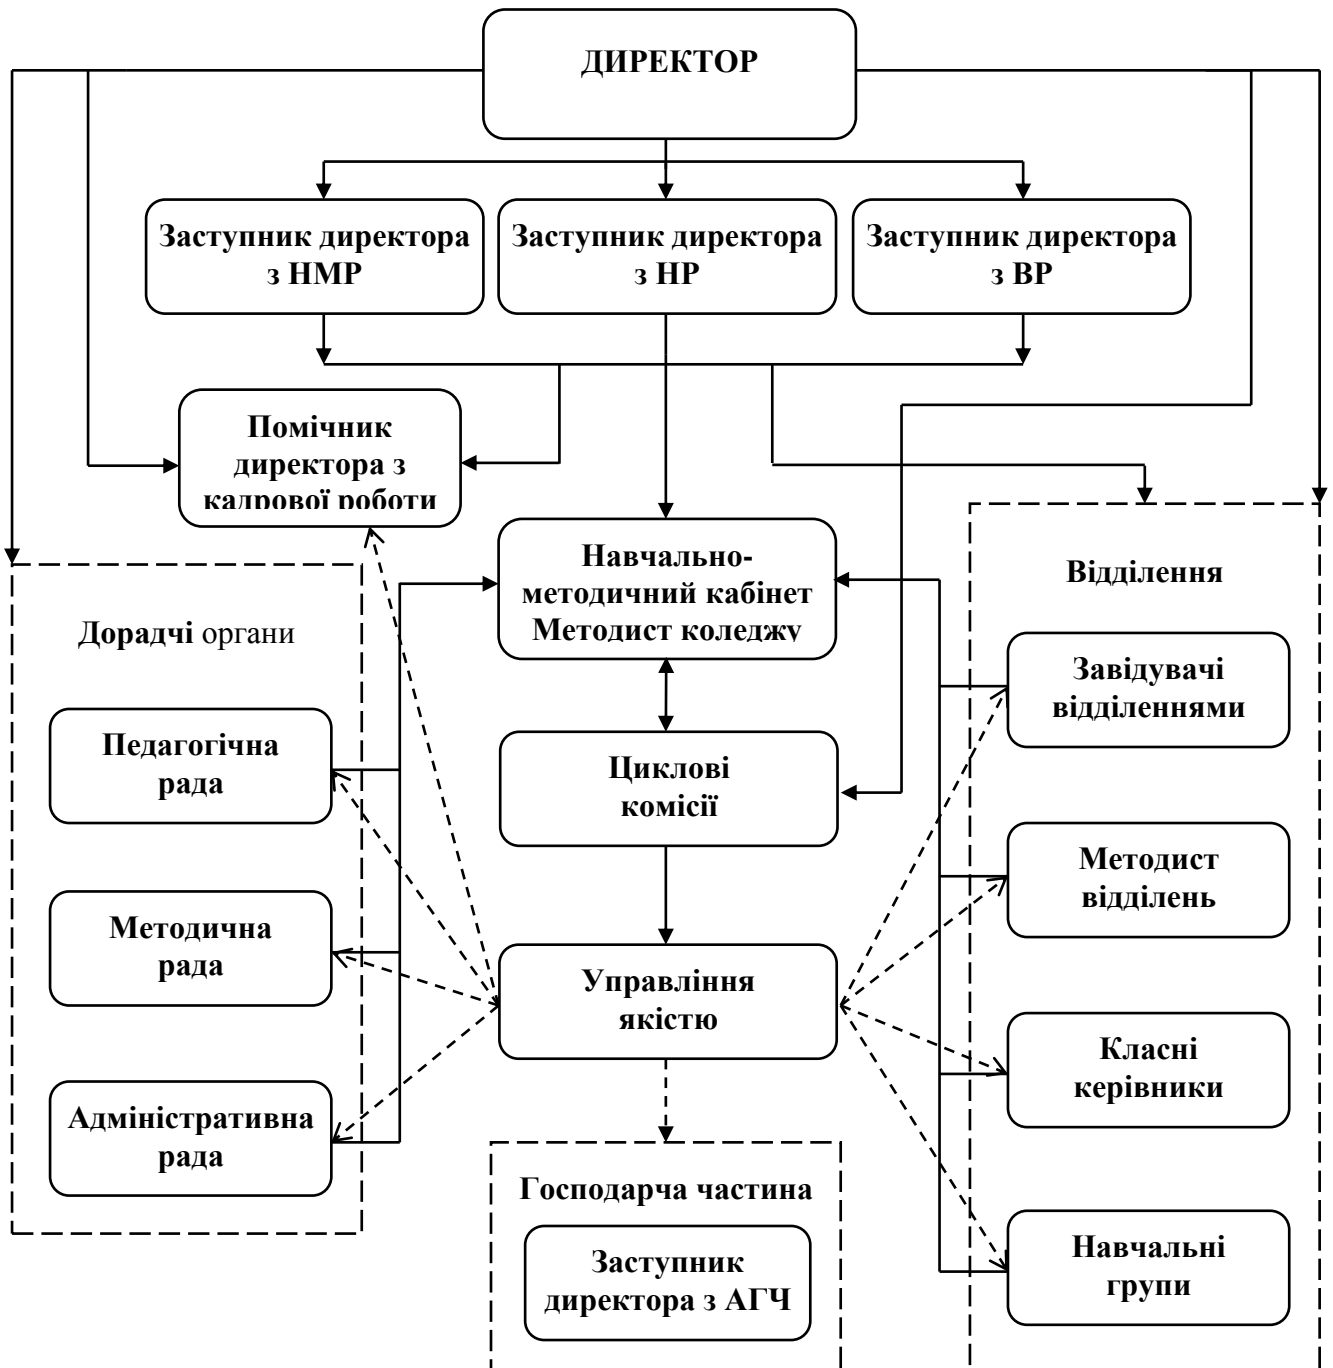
ДИРЕКТОР

Заступник директора з НМР

Заступник директора з НР

Заступник директора з ВР

Помічник директора з кадрової роботи

Навчально-методичний кабінет Методист коледжу

Відділення

Дорадчі органи

Завідувачі відділеннями

Педагогічна рада

Циклові комісії

Методист відділень

Методична рада

Управління якістю

Класні керівники

Адміністративна рада

Господарча частина

Заступник директора з АГЧ

Навчальні групи